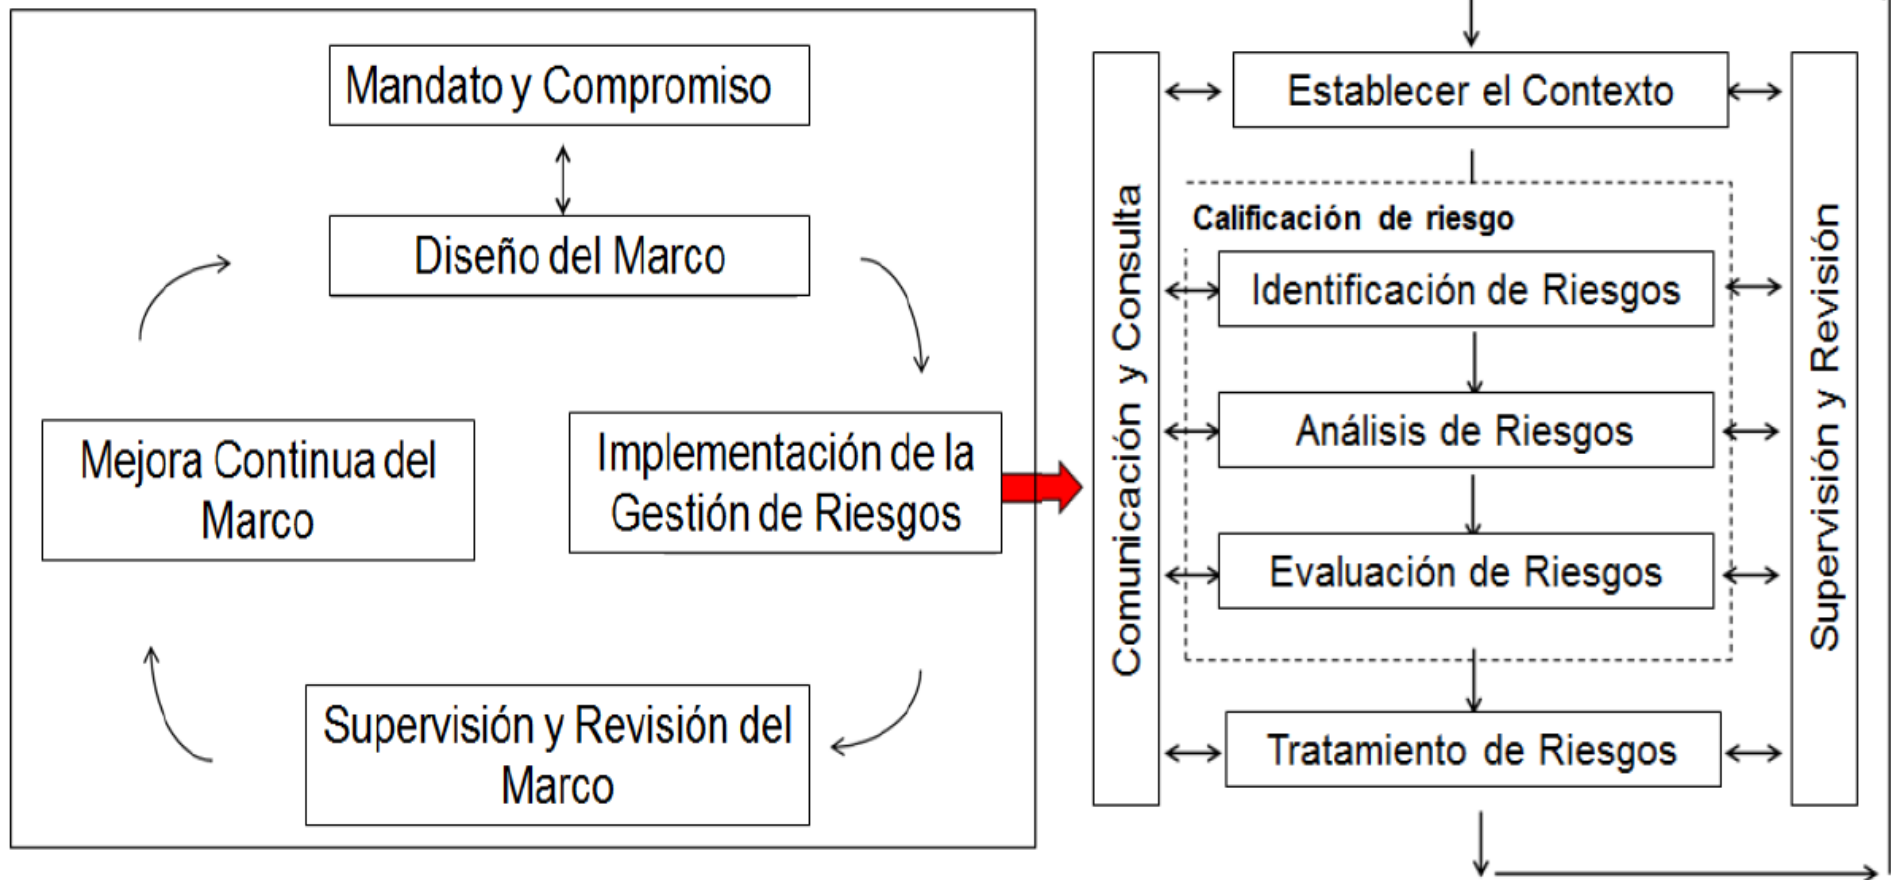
Mandato y Compromiso

Diseño del Marco

Mejora Continua del Marco

Implementación de la Gestión de Riesgos

Supervisión y Revisión del Marco

Comunicación y Consulta

Establecer el Contexto

Calificación de riesgo

Identificación de Riesgos

Análisis de Riesgos

Evaluación de Riesgos

Tratamiento de Riesgos

Supervisión y Revisión